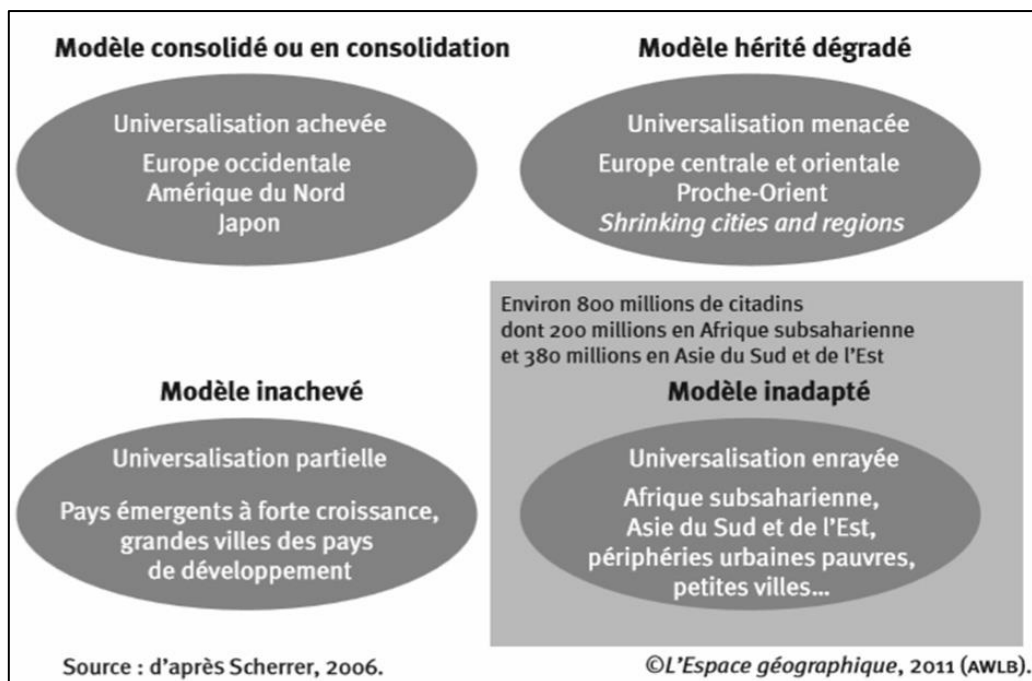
Modèle consolidé ou en consolidation

Universalisation achevée

Europe occidentale
Amérique du Nord
Japon

Modèle hérité dégradé

Universalisation menacée

Europe centrale et orientale
Proche-Orient
*Shrinking cities and regions*

Environ 800 millions de citadins dont 200 millions en Afrique subsaharienne et 380 millions en Asie du Sud et de l'Est

Modèle inachevé

Universalisation partielle

Pays émergents à forte croissance, grandes villes des pays de développement

Modèle inadapté

Universalisation enrayée

Afrique subsaharienne,
Asie du Sud et de l'Est,
périphéries urbaines pauvres,
petites villes...

Source : d'après Scherrer, 2006.

©*L'Espace géographique*, 2011 (AWLB).